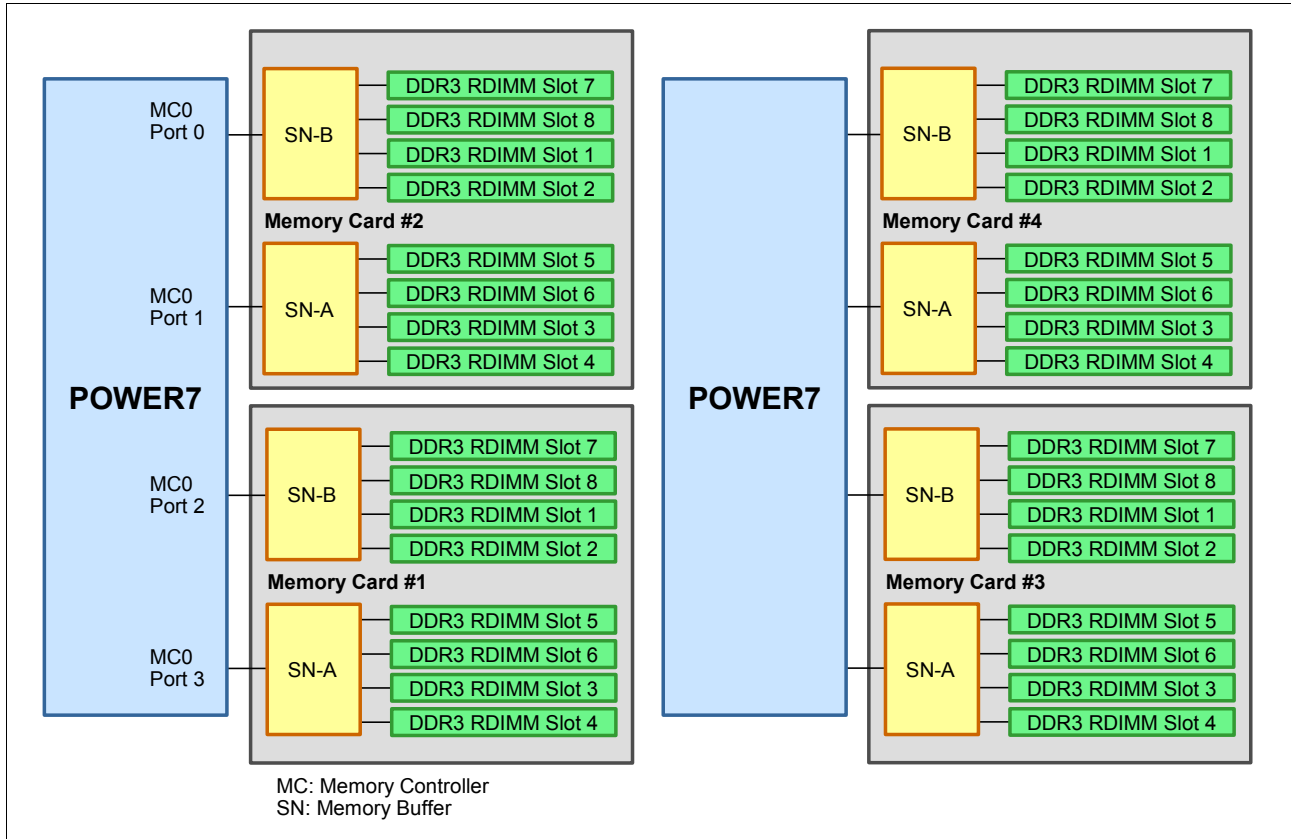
POWER7

MC0
Port 0

SN-B

DDR3 RDIMM Slot 7
DDR3 RDIMM Slot 8
DDR3 RDIMM Slot 1
DDR3 RDIMM Slot 2

Memory Card #2

MC0
Port 1

SN-A

DDR3 RDIMM Slot 5
DDR3 RDIMM Slot 6
DDR3 RDIMM Slot 3
DDR3 RDIMM Slot 4

MC0
Port 2

SN-B

DDR3 RDIMM Slot 7
DDR3 RDIMM Slot 8
DDR3 RDIMM Slot 1
DDR3 RDIMM Slot 2

Memory Card #1

MC0
Port 3

SN-A

DDR3 RDIMM Slot 5
DDR3 RDIMM Slot 6
DDR3 RDIMM Slot 3
DDR3 RDIMM Slot 4

POWER7

SN-B

DDR3 RDIMM Slot 7
DDR3 RDIMM Slot 8
DDR3 RDIMM Slot 1
DDR3 RDIMM Slot 2

Memory Card #4

SN-A

DDR3 RDIMM Slot 5
DDR3 RDIMM Slot 6
DDR3 RDIMM Slot 3
DDR3 RDIMM Slot 4

SN-B

DDR3 RDIMM Slot 7
DDR3 RDIMM Slot 8
DDR3 RDIMM Slot 1
DDR3 RDIMM Slot 2

Memory Card #3

SN-A

DDR3 RDIMM Slot 5
DDR3 RDIMM Slot 6
DDR3 RDIMM Slot 3
DDR3 RDIMM Slot 4

MC: Memory Controller
SN: Memory Buffer